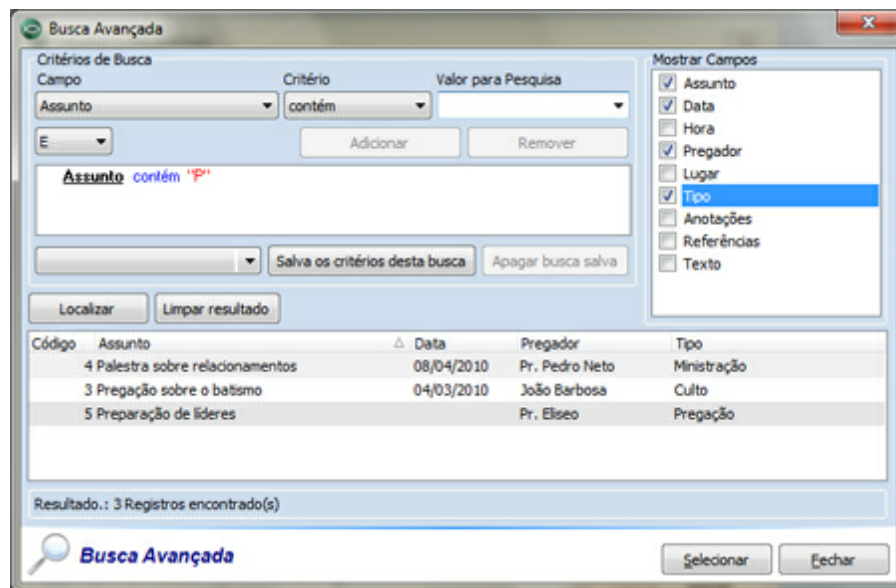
Busca Avançada

Critérios de Busca
Campo
Assunto
Critério
contém
Valor para Pesquisa

E
Adicionar
Remover

Assunto contém "P"

Salva os critérios desta busca
Apagar busca salva

Mostrar Campos
Assunto
Data
Hora
Pregador
Lugar
Tipo
Anotações
Referências
Texto

Localizar
Limpar resultado

| Código | Assunto | Data | Pregador | Tipo |
|---|---|---|---|---|
| 4 | Palestra sobre relacionamentos | 08/04/2010 | Pr. Pedro Neto | Ministração |
| 3 | Pregação sobre o batismo | 04/03/2010 | João Barbosa | Culto |
| 5 | Preparação de líderes | | Pr. Eliseo | Pregação |

Resultado.: 3 Registros encontrado(s)

Busca Avançada
Selecionar
Fechar